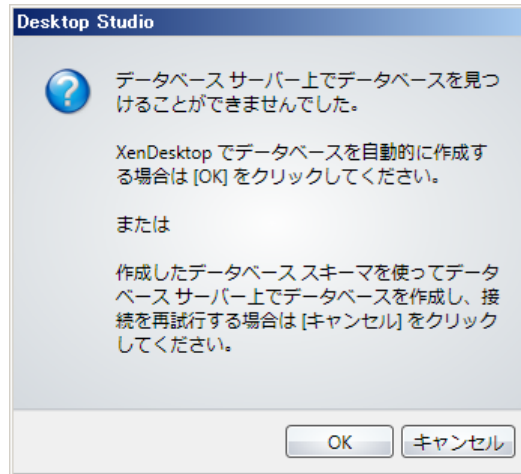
Desktop Studio

データベース サーバー上でデータベースを見つけることができませんでした。

XenDesktop でデータベースを自動的に作成する場合は [OK] をクリックしてください。

または

作成したデータベース スキーマを使ってデータベース サーバー上でデータベースを作成し、接続を再試行する場合は [キャンセル] をクリックしてください。

OK
キャンセル